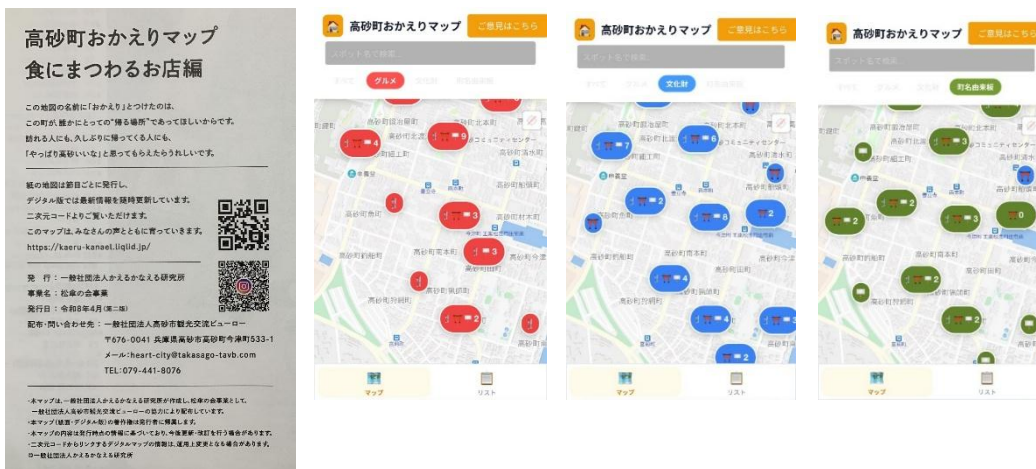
高砂町おかえりマップ
食にまつわるお店編

この地図の名前に「おかえり」とつけたのは、この町が、誰かにとっての"帰る場所"であってほしいからです。訪れる人にも、久しぶりに帰ってくる人にも、「やっぱり高砂いいな」と思ってもらえたらうれしいです。

紙の地図は節目ごとに発行し、デジタル版では最新情報を随時更新しています。二次元コードよりご覧いただけます。このマップは、みなさんの声とともに育っていきます。
https://kaeru-kanael.liqlid.jp/

発行：一般社団法人かえるかなえる研究所
事業名：松亀の会事業
発行日：令和8年4月（第二版）
配布・問い合わせ先：一般社団法人高砂市観光交流ビューロー
〒676-0041 兵庫県高砂市高砂町今津町533-1
メール：heart-city@takasago-tavb.com
TEL:079-441-8076

・本マップは、一般社団法人かえるかなえる研究所が作成し、松亀の会事業として、一般社団法人高砂市観光交流ビューローの協力により配布しています。
・本マップ（紙面・デジタル版）の著作権は発行者に帰属します。
・本マップの内容は発行時点の情報に基づいており、今後更新・改訂を行う場合があります。
・二次元コードからリンクするデジタルマップの情報は、運用上変更となる場合があります。
©一般社団法人かえるかなえる研究所

高砂町おかえりマップ
ご意見はこちら
スポットを検索
グルメ
マップ
リスト

高砂町おかえりマップ
ご意見はこちら
スポットを検索
文化財
マップ
リスト

高砂町おかえりマップ
ご意見はこちら
スポットを検索
町名由来板
マップ
リスト